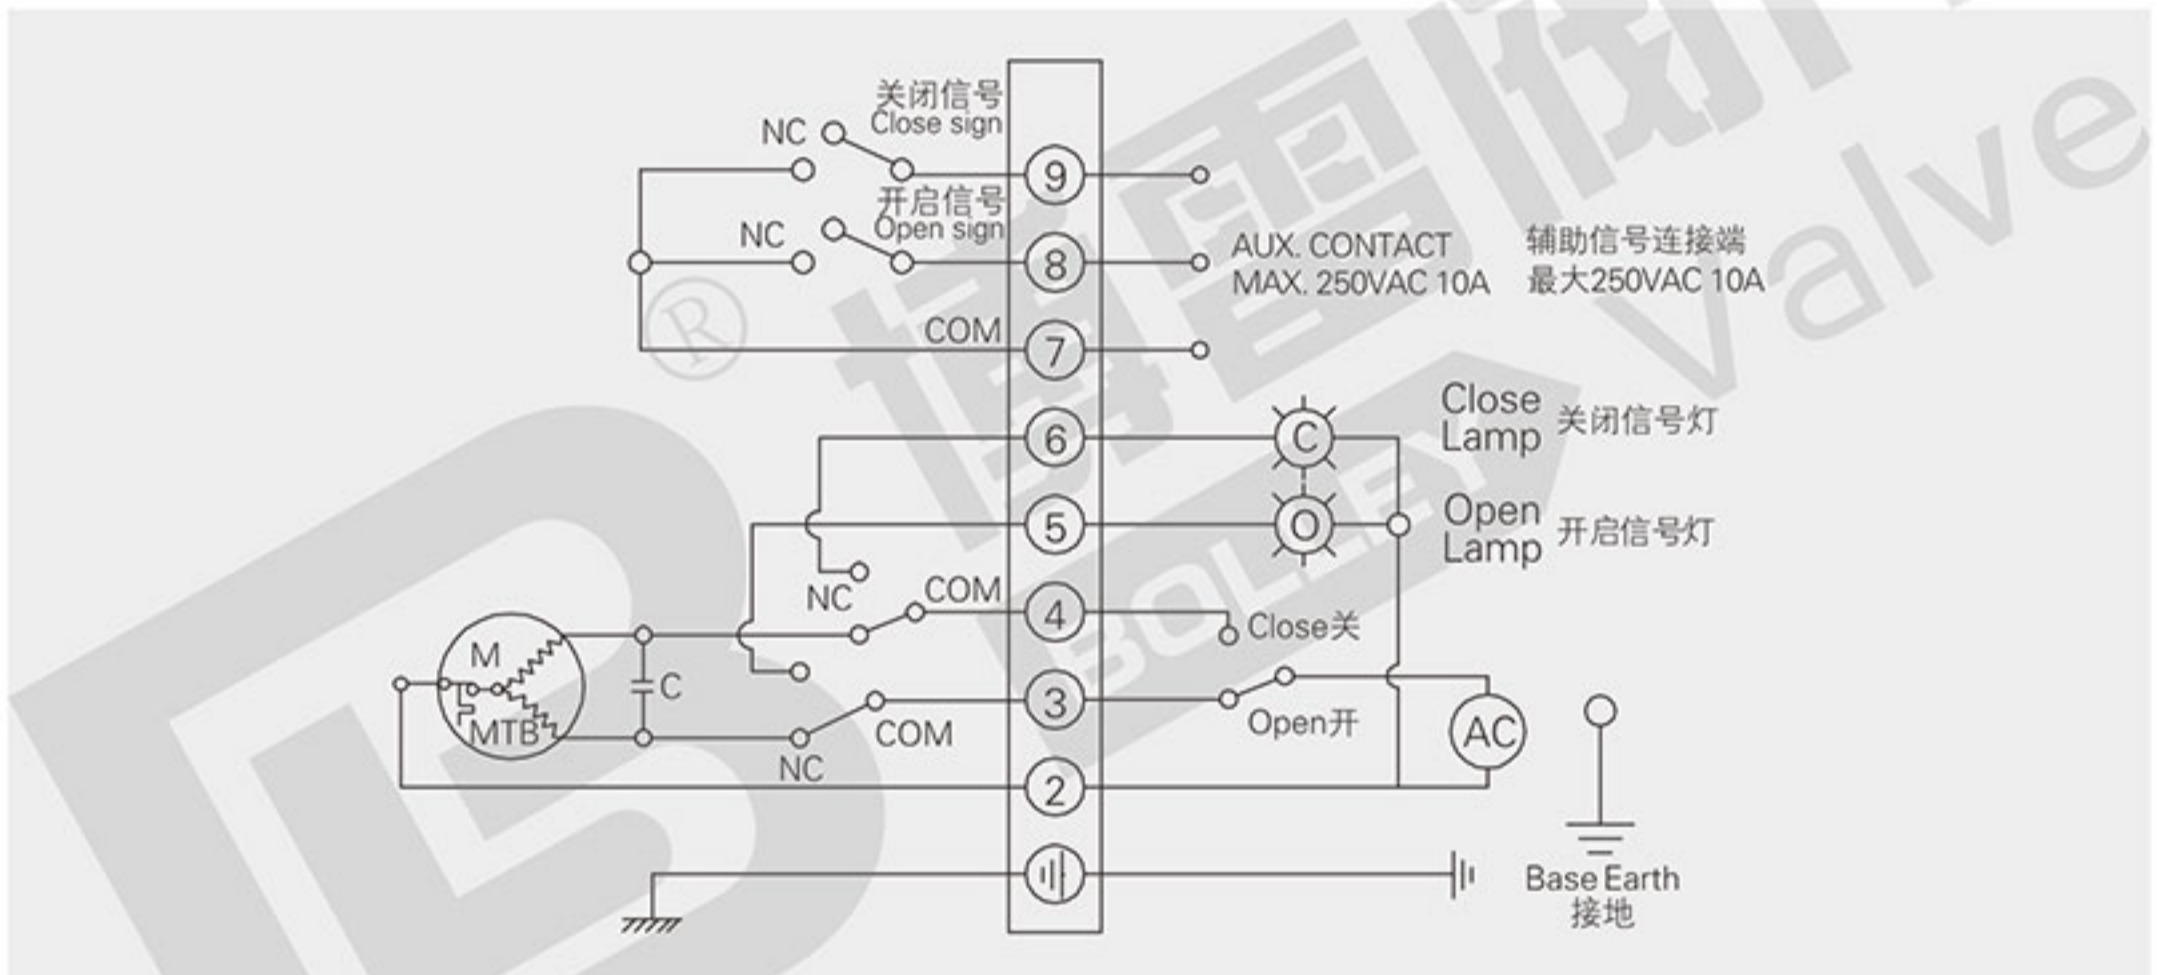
关闭信号
Close sign
NC
9
开启信号
Open sign
NC
8
AUX. CONTACT
MAX. 250VAC 10A
辅助信号连接端
最大250VAC 10A
COM
7
6
C
Close Lamp 关闭信号灯
5
O
Open Lamp 开启信号灯
NC
COM
4
Close关
M
C
MTB
3
COM
Open开
AC
NC
2
Base Earth
接地
BOLEY Valve ®